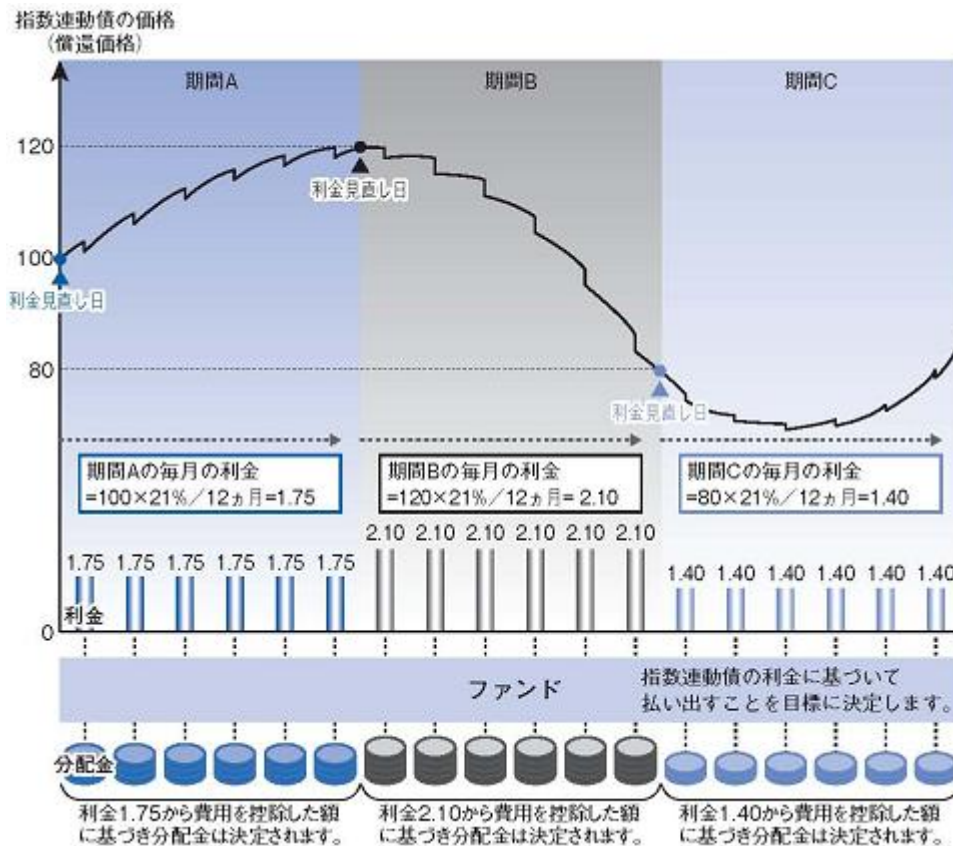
指数連動債の価格
（償還価格）

期間A

期間B

期間C

120

100

80

0

利金見直し日

利金見直し日

利金見直し日

期間Aの毎月の利金
=100×21%／12ヵ月=1.75

期間Bの毎月の利金
=120×21%／12ヵ月= 2.10

期間Cの毎月の利金
=80×21%／12ヵ月=1.40

1.75 1.75 1.75 1.75 1.75 1.75

2.10 2.10 2.10 2.10 2.10 2.10

1.40 1.40 1.40 1.40 1.40 1.40

利金

ファンド

指数連動債の利金に基づいて
払い出すことを目標に決定します。

分配金

利金1.75から費用を控除した額
に基づき分配金は決定されます。

利金2.10から費用を控除した額
に基づき分配金は決定されます。

利金1.40から費用を控除した額
に基づき分配金は決定されます。